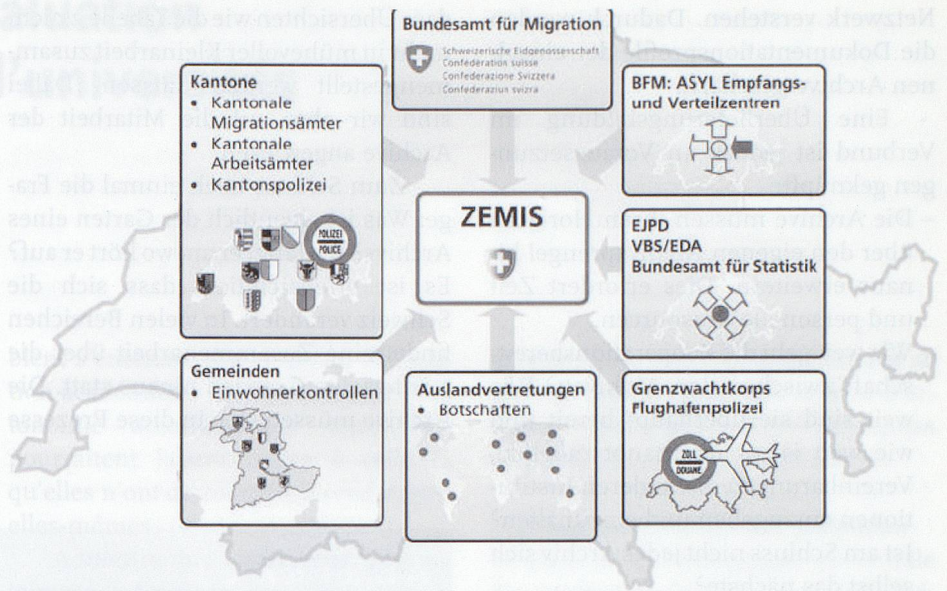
Bundesamt für Migration

Schweizerische Eidgenossenschaft
Confédération suisse
Confederazione Svizzera
Confederaziun svizra

Kantone
• Kantonale Migrationsämter
• Kantonale Arbeitsämter
• Kantonspolizei

POLIZEI
POLICE

BFM: ASYL Empfangs- und Verteilzentren

ZEMIS

EJPD
VBS/EDA
Bundesamt für Statistik

Gemeinden
• Einwohnerkontrollen

Auslandvertretungen
• Botschaften

Grenzwachtkorps
Flughafenpolizei

ZOLL
DOUANE